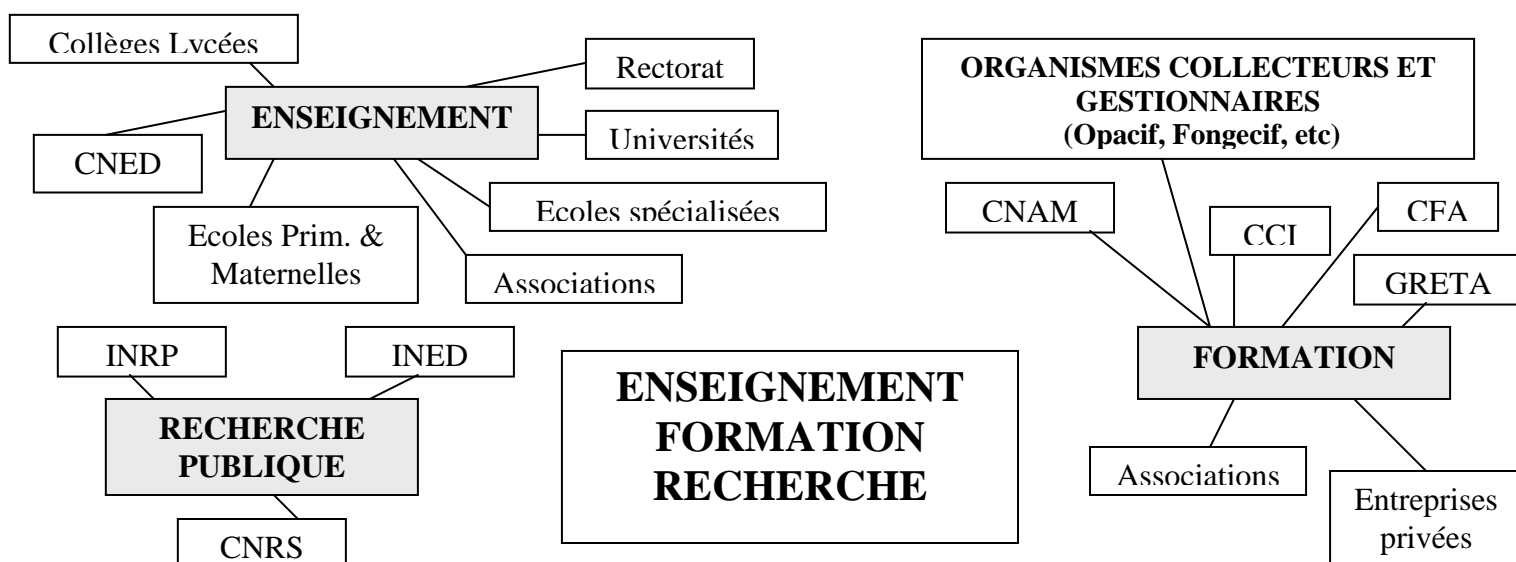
Collèges Lycées

Rectorat

ENSEIGNEMENT

Universités

CNED

Ecoles spécialisées

Ecoles Prim. & Maternelles

Associations

ORGANISMES COLLECTEURS ET GESTIONNAIRES (Opacif, Fongecif, etc)

CNAM

CCI

CFA

GRETA

FORMATION

Associations

Entreprises privées

INRP

INED

RECHERCHE PUBLIQUE

CNRS

ENSEIGNEMENT FORMATION RECHERCHE